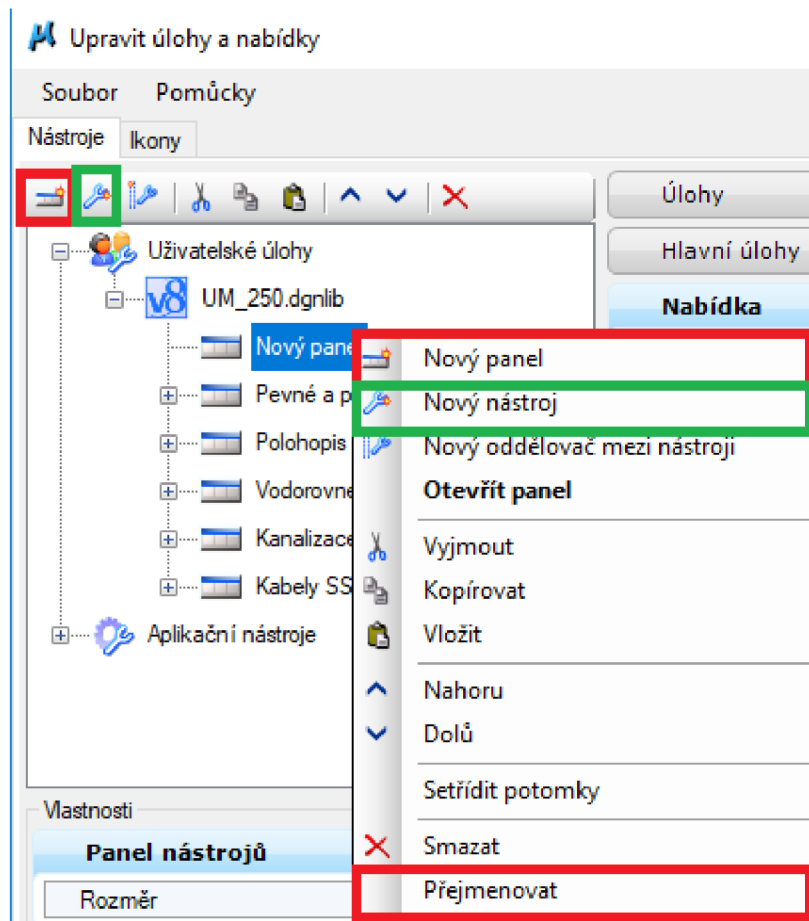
Upravit úlohy a nabídky

Soubor Pomůcky

Nástroje Ikony

Úlohy

Hlavní úlohy

Nabídka

Uživatelské úlohy

UM_250.dgnlib

Nový pane

Pevné a p

Polohopis

Vodorovne

Kanalizace

Kabely SS

Aplikační nástroje

Nový panel

Nový nástroj

Nový oddělovač mezi nástroji

Otevřít panel

Vyjmout

Kopírovat

Vložit

Nahoru

Dolů

Setřídit potomky

Smazat

Přejmenovat

Vlastnosti

Panel nástrojů

Rozměr